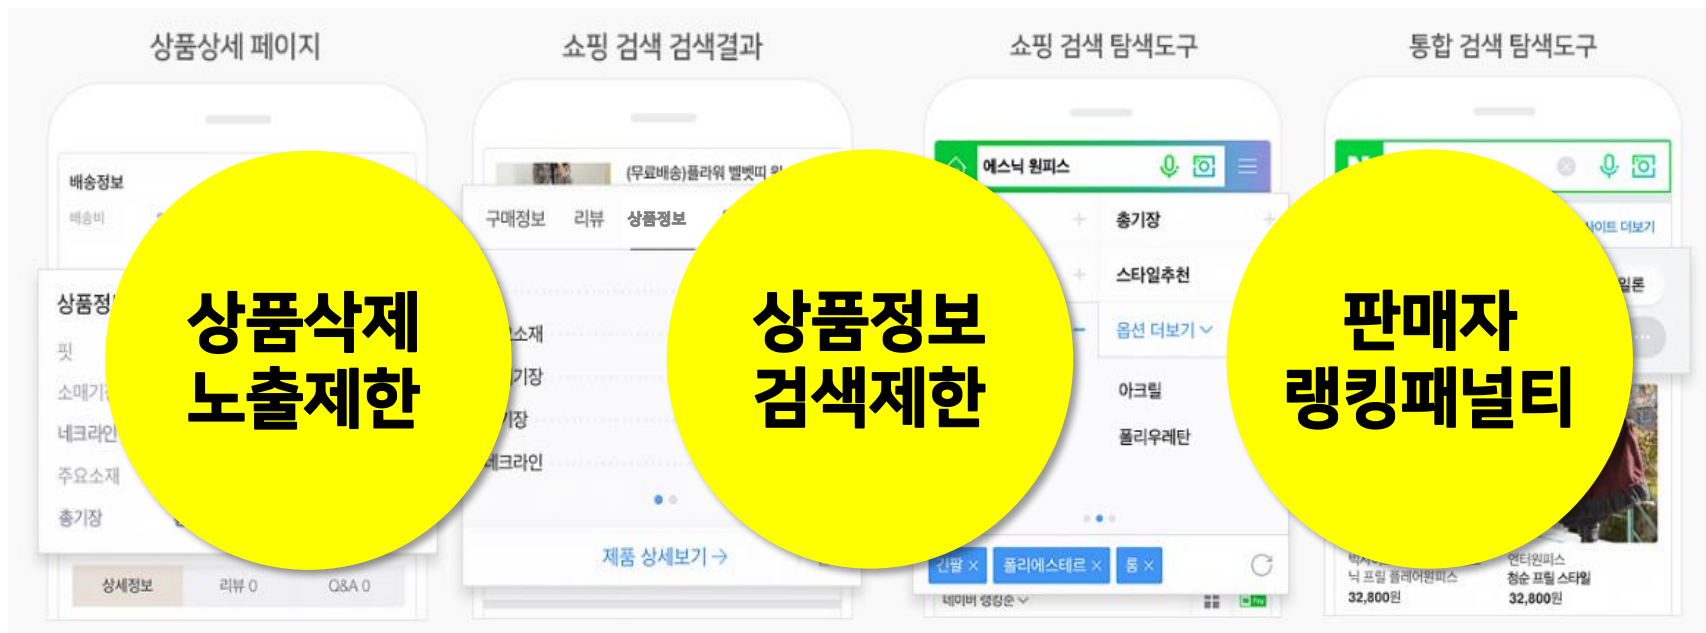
상품상세 페이지

배송정보
배송비

상품정
핏
소매기
네크라인
주요소재
총기장

상품삭제
노출제한

상세정보 리뷰 0 Q&A 0

쇼핑 검색 검색결과

(무료배송)플라워 벨벳띠 원

구매정보 리뷰 상품정보

소재
기장
기장
네크라인

상품정보
검색제한

제품 상세보기 →

쇼핑 검색 탐색도구

에스닉 원피스

총기장
스타일추천
옵션 더보기
아크릴
폴리우레탄

긴팔 × 폴리에스테르 × 롱 ×

네이버 랭킹순

통합 검색 탐색도구

사이트 더보기
일론

판매자
랭킹패널티

닉 프릴 플레어원피스
32,800원
언티원피스
청순 프릴 스타일
32,800원